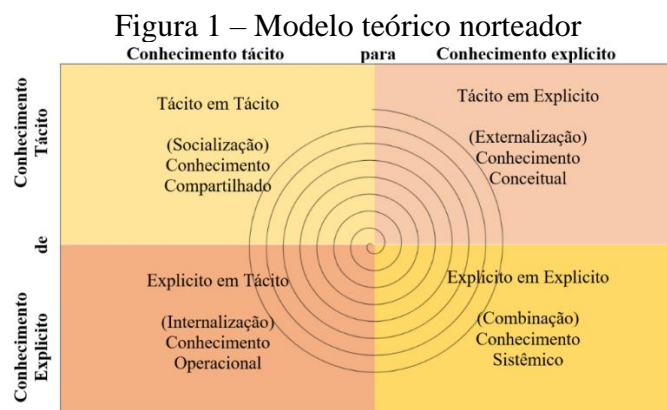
Figura 1 – Modelo teórico norteador

Conhecimento tácito para Conhecimento explícito

Conhecimento Tácito

de

Conhecimento Explícito

Tácito em Tácito

(Socialização)
Conhecimento
Compartilhado

Tácito em Explícito

(Externalização)
Conhecimento
Conceitual

Explícito em Tácito

(Internalização)
Conhecimento
Operacional

Explícito em Explícito

(Combinação)
Conhecimento
Sistêmico